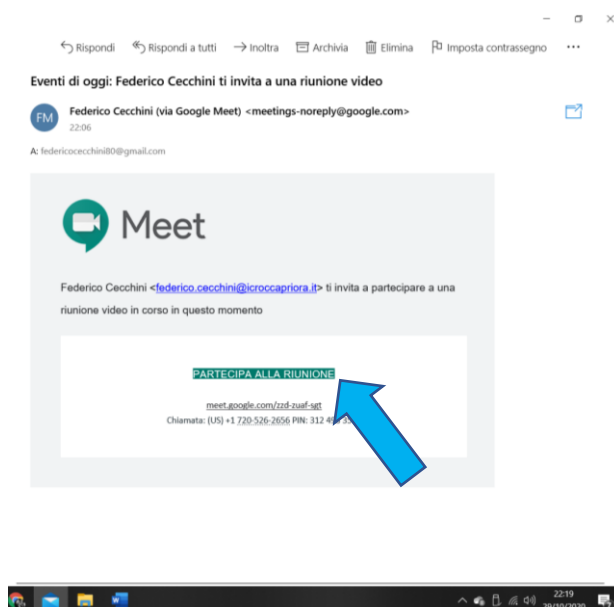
Rispondi   Rispondi a tutti   Inoltra   Archivia   Elimina   Imposta contrassegno   ...

Eventi di oggi: Federico Cecchini ti invita a una riunione video

FM
Federico Cecchini (via Google Meet) <meetings-noreply@google.com>
22:06

A: federicocecchini80@gmail.com

Meet

Federico Cecchini <federico.cecchini@icroccapriora.it> ti invita a partecipare a una riunione video in corso in questo momento

PARTECIPA ALLA RIUNIONE

meet.google.com/zzd-zuaf-sgt
Chiamata: (US) +1 720-526-2656 PIN: 312 4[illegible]

22:19
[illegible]